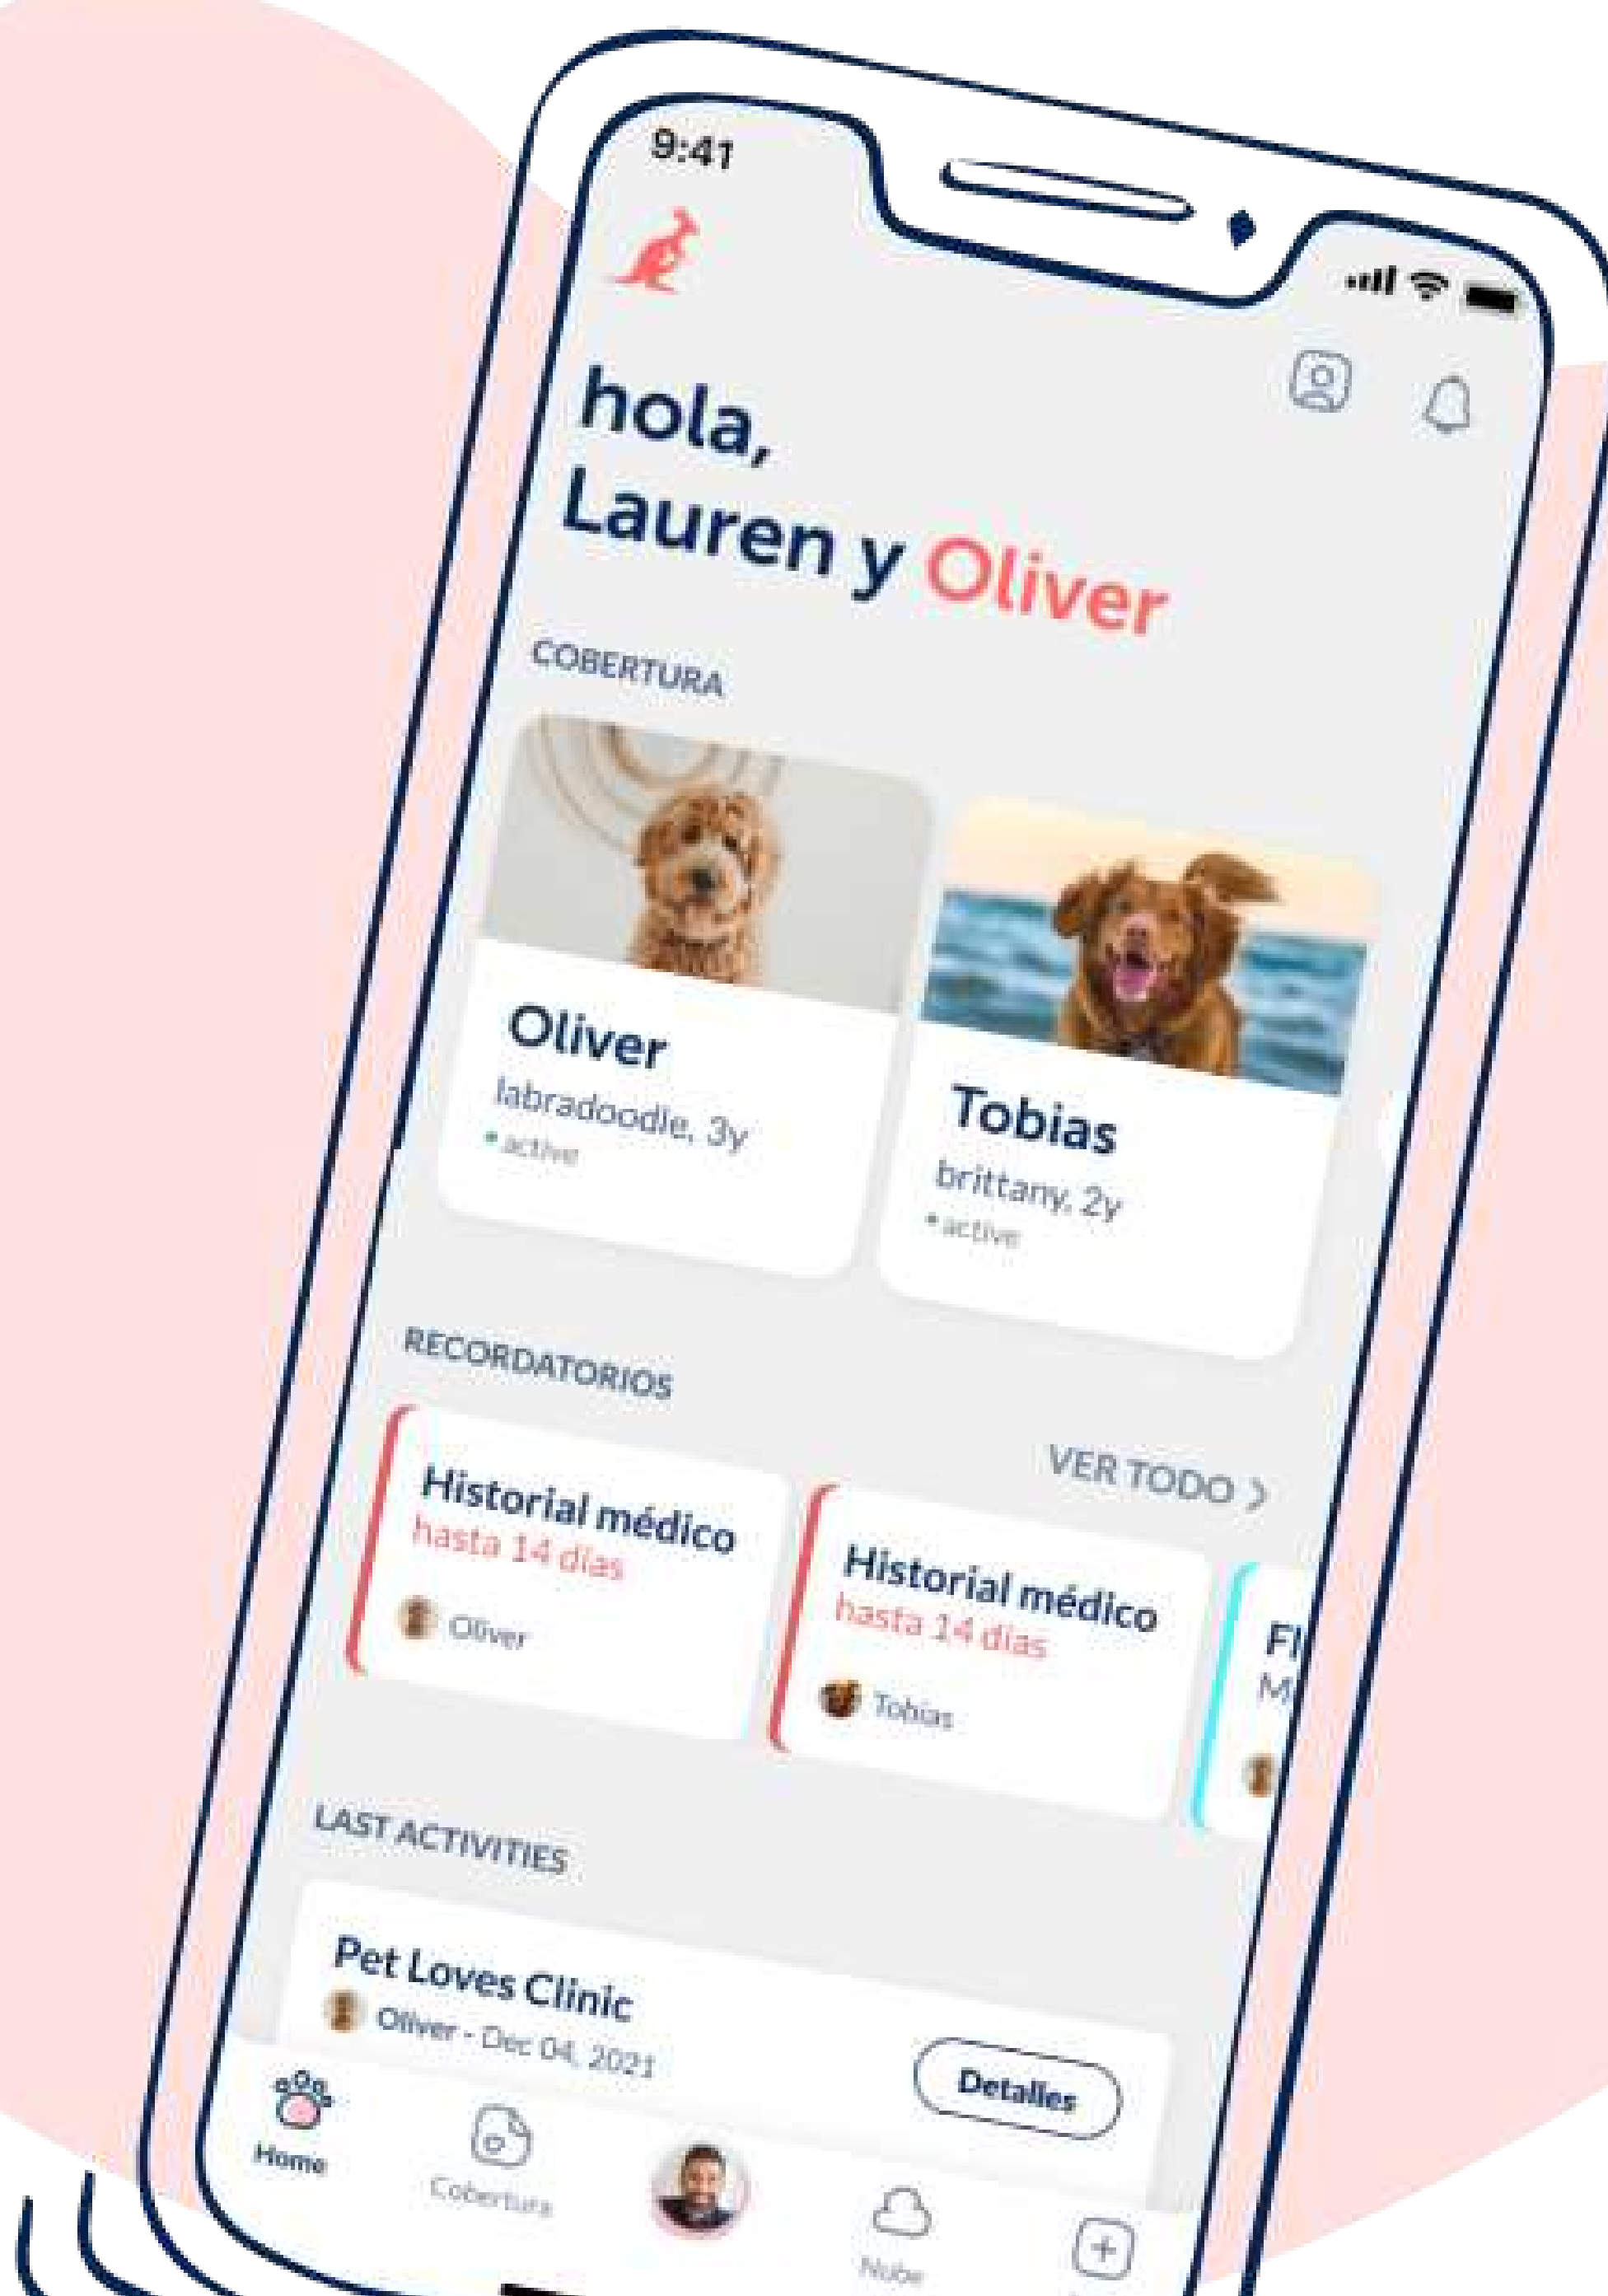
9:41

hola,
Lauren y Oliver

COBERTURA

Oliver
labradoodle, 3y
• active

Tobias
brittany, 2y
• active

RECORDATORIOS

VER TODO >

Historial médico
hasta 14 días
Oliver

Historial médico
hasta 14 días
Tobias

Fl
M

LAST ACTIVITIES

Pet Loves Clinic
Oliver - Dec 04, 2021

Detalles

Home
Cobertura
Nube